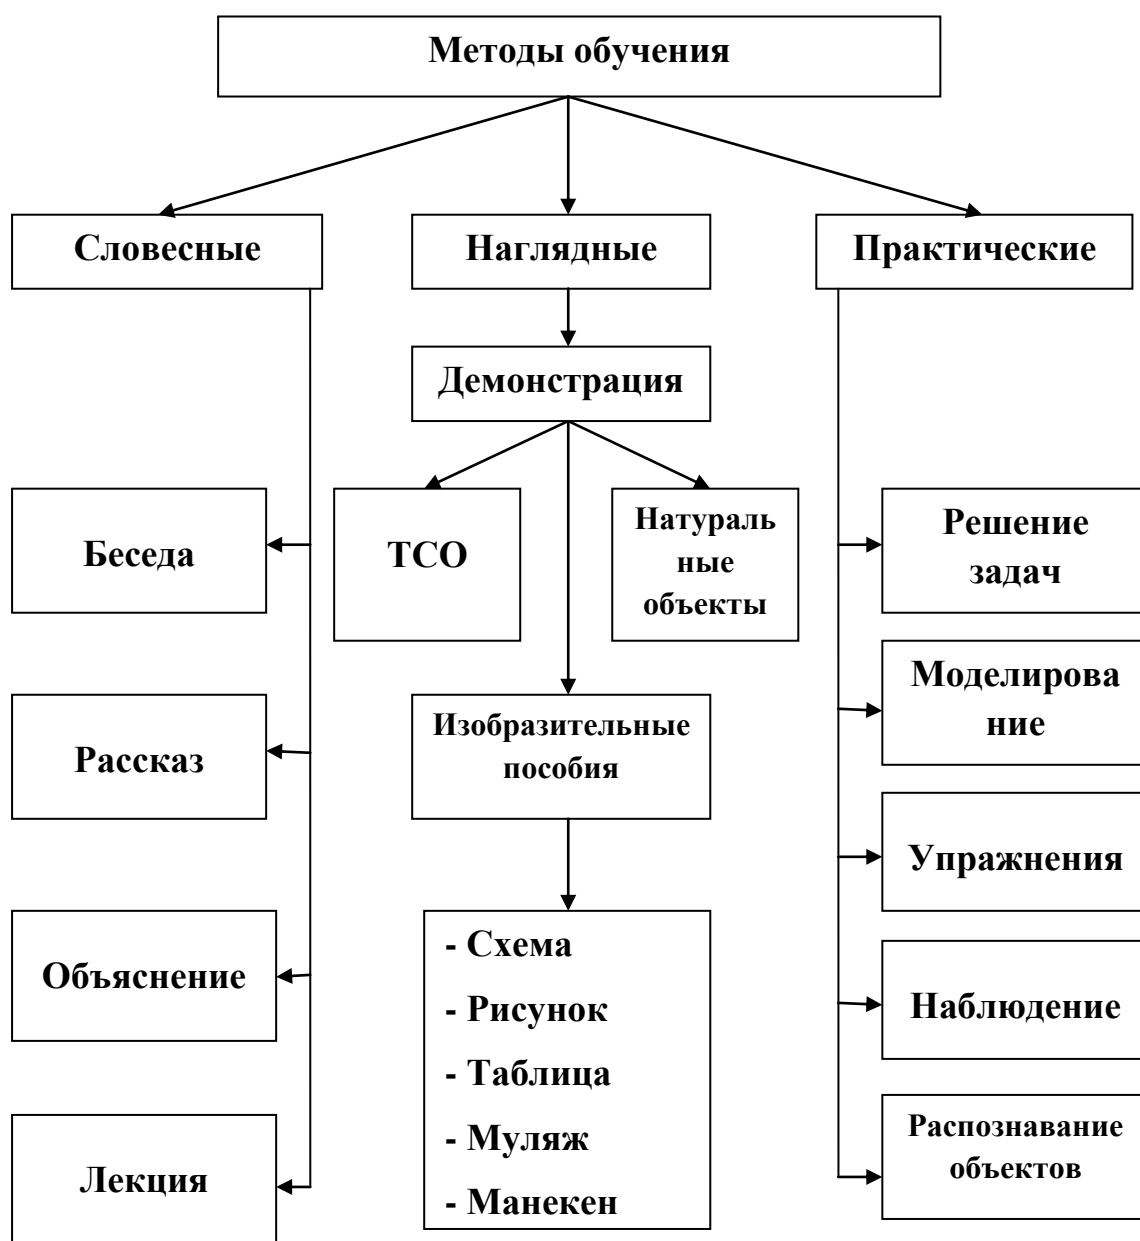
Методы обучения

Словесные

Беседа

Рассказ

Объяснение

Лекция

Наглядные

Демонстрация

ТСО

Натуральные объекты

Изобразительные пособия

- Схема
- Рисунок
- Таблица
- Муляж
- Манекен

Практические

Решение задач

Моделирование

Упражнения

Наблюдение

Распознавание объектов